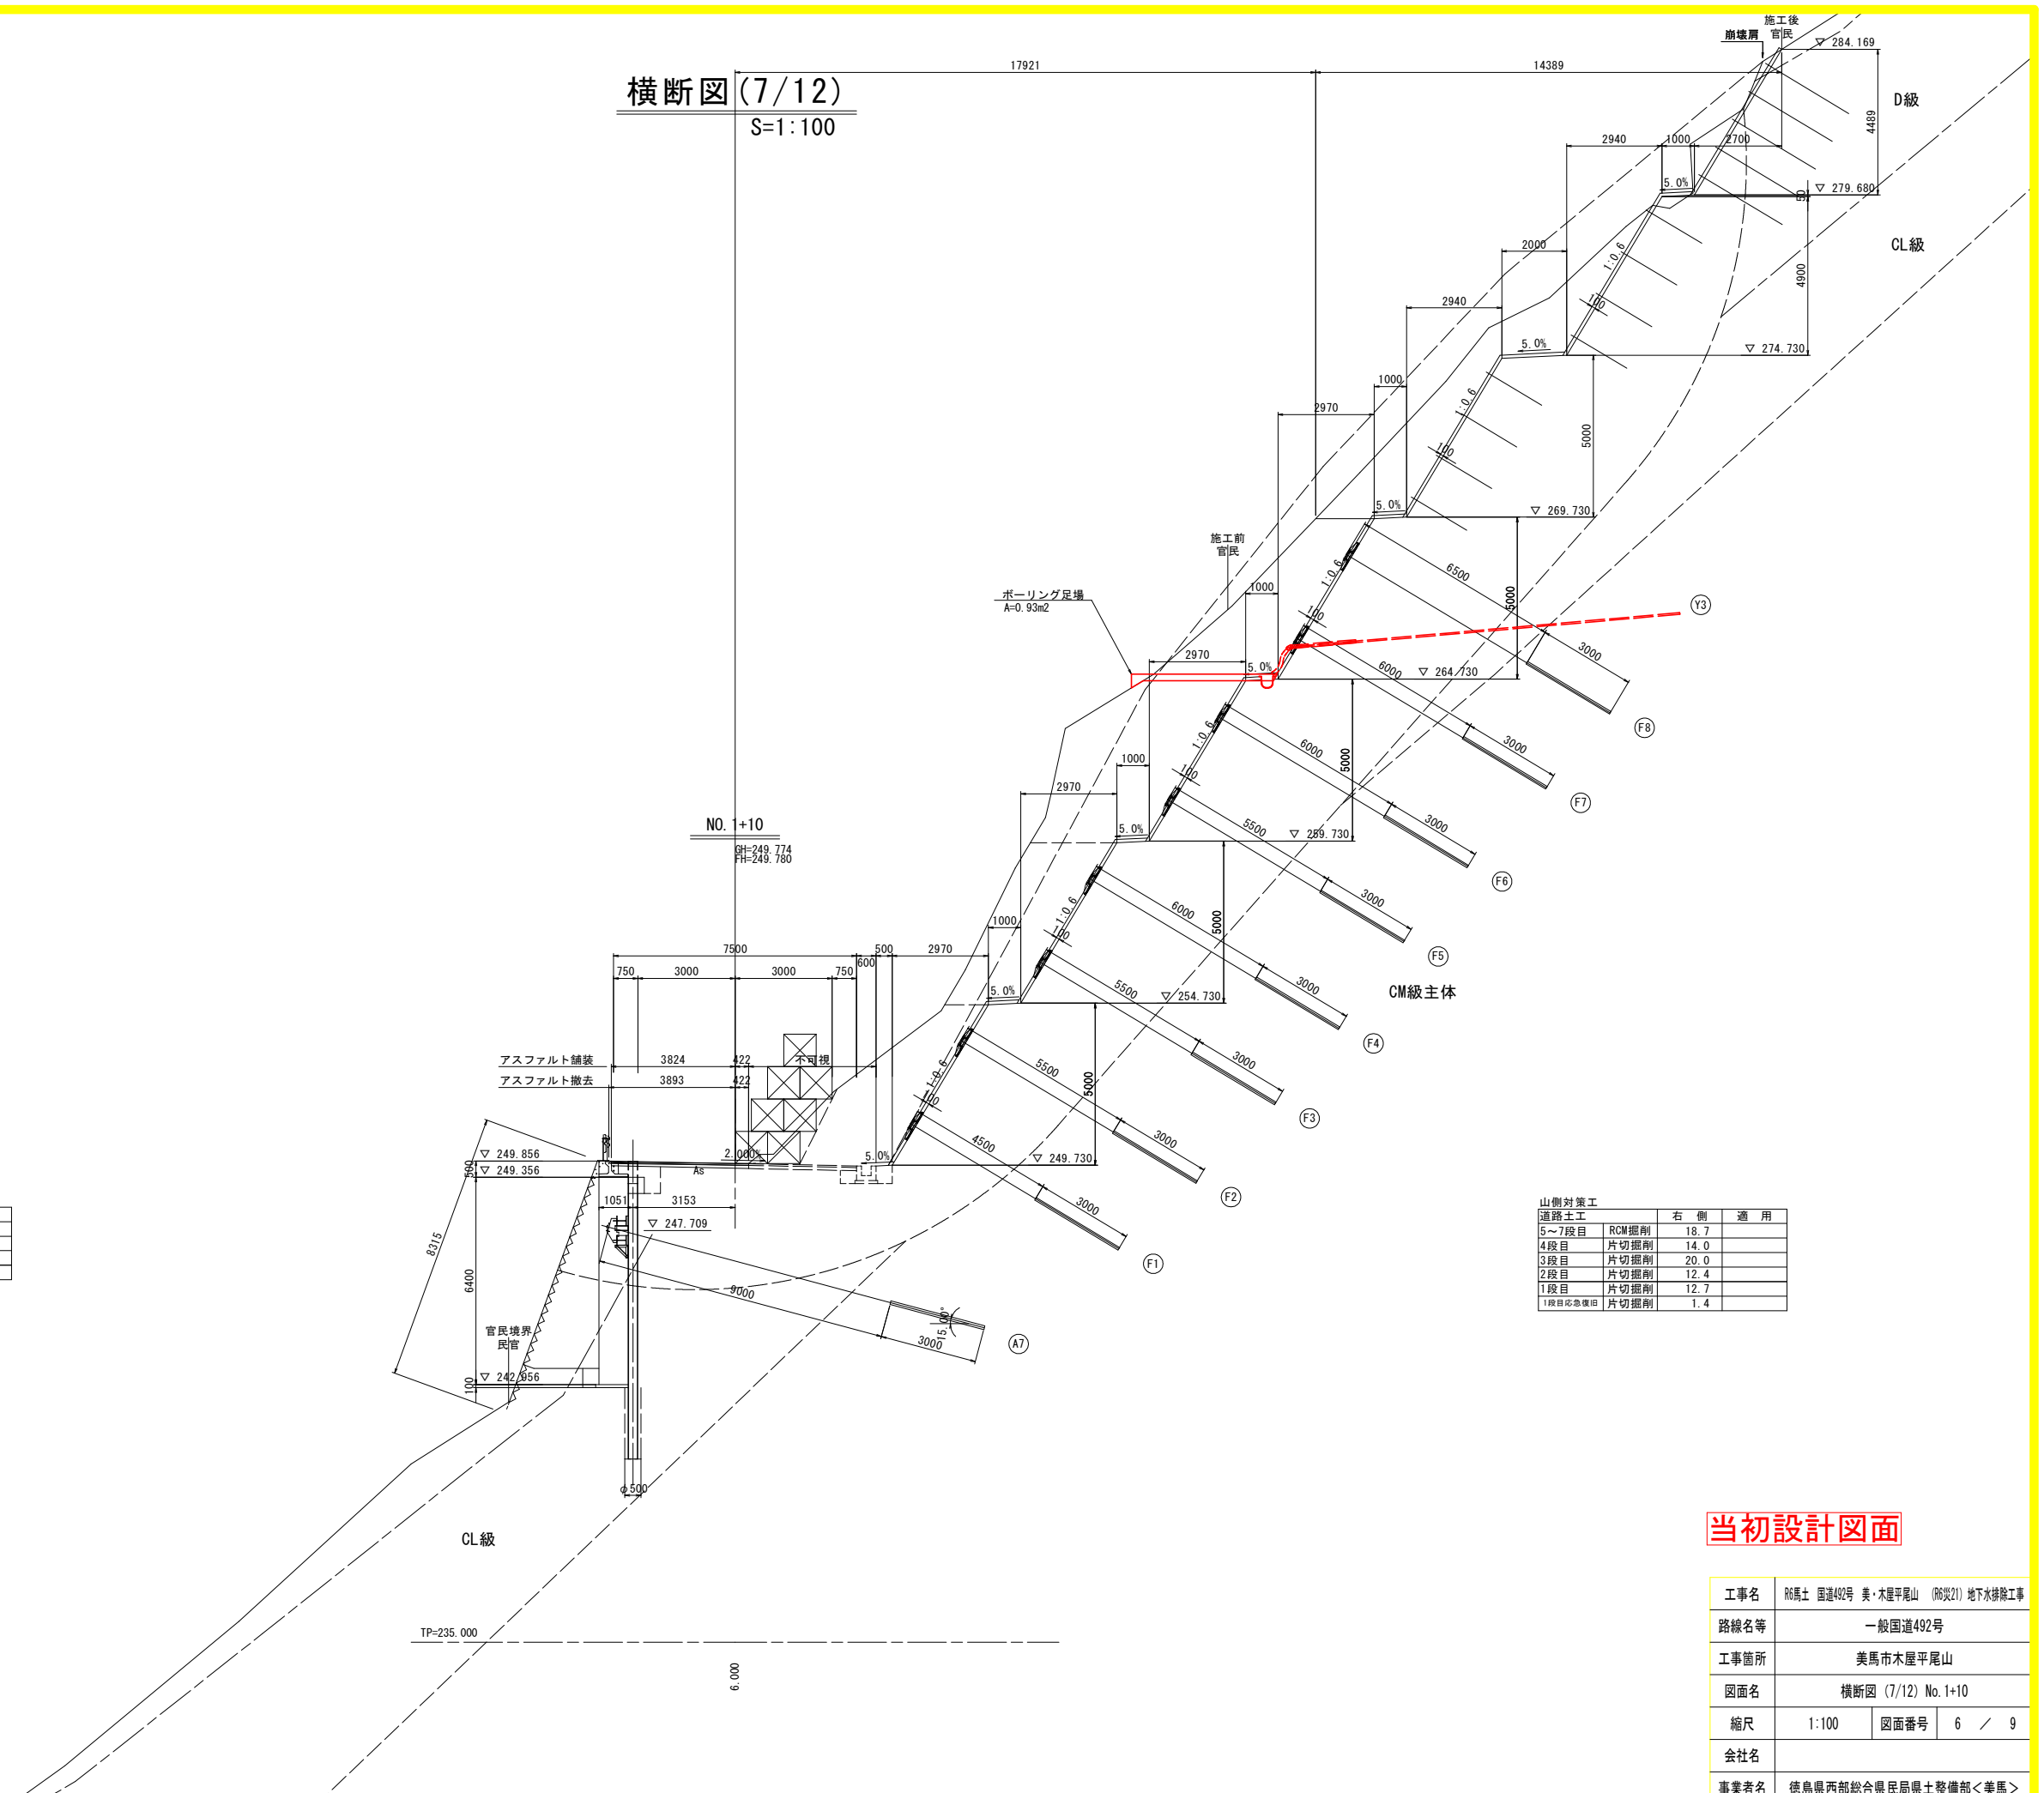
横断図(7/12)
S=1:100

17921
14389
施工後
崩壊屑 官民
▽ 284.169
D級
4489
2940
1000
2700
5.0%
▽ 279.680
CL級
2000
1:0.6
4900
2940
100
5.0%
▽ 274.730
1000
2970
1:0.6
5000
100
5.0%
▽ 269.730
施工前
官民
6500
1:0.6
5000
ボーリング足場
A=0.93m2
1000
100
Y3
2970
5.0%
6000
▽ 264.730
3000
F8
1:0.6
6000
3000
1000
100
5000
F7
2970
5.0%
5500
▽ 259.730
3000
NO. 1+10
GH=249.774
FH=249.780
F6
1:0.6
6000
1000
100
3000
5000
7500
500
2970
F5
750
3000
3000
750
600
5.0%
5500
▽ 254.730
3000
CM級主体
1:0.6
F4
アスファルト舗装
3824
422
不可視
アスファルト撤去
3893
422
5500
3000
5000
100
F3
4500
3000
▽ 249.856
2.000%
5.0%
▽ 249.730
500
▽ 249.356
As
F2
1051
3153
3000
▽ 247.709
8315
F1
6400
9000
15.00°
官民境界
民官
3000
A7
100
▽ 242.956
φ500
CL級
TP=235.000
6.000

山側対策工
| 道路土工 | | 右 側 | 適 用 |
|---|---|---|---|
| 5～7段目 | RCM掘削 | 18.7 | |
| 4段目 | 片切掘削 | 14.0 | |
| 3段目 | 片切掘削 | 20.0 | |
| 2段目 | 片切掘削 | 12.4 | |
| 1段目 | 片切掘削 | 12.7 | |
| 1段目応急復旧 | 片切掘削 | 1.4 | |

当初設計図面

| 工事名 | R6馬土 国道492号 美・木屋平尾山 (R6災21) 地下水排除工事 | | |
|---|---|---|---|
| 路線名等 | 一般国道492号 | | |
| 工事箇所 | 美馬市木屋平尾山 | | |
| 図面名 | 横断図 (7/12) No.1+10 | | |
| 縮尺 | 1:100 | 図面番号 | 6 ／ 9 |
| 会社名 | | | |
| 事業者名 | 徳島県西部総合県民局県土整備部＜美馬＞ | | |